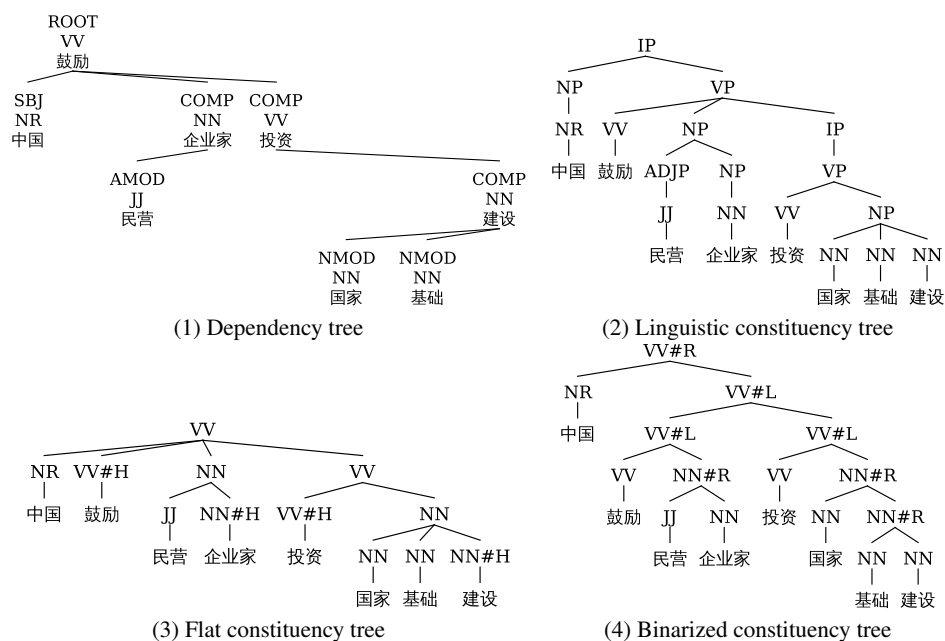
ROOT
VV
鼓励

SBJ
NR
中国

COMP
NN
企业家

COMP
VV
投资

AMOD
JJ
民营

COMP
NN
建设

NMOD
NN
国家

NMOD
NN
基础

(1) Dependency tree

IP
NP
VP
NR
VV
NP
IP
中国
鼓励
ADJP
NP
VP
JJ
NN
VV
NP
民营
企业家
投资
NN
NN
NN
国家
基础
建设

(2) Linguistic constituency tree

VV
NR
VV#H
NN
VV
中国
鼓励
JJ
NN#H
VV#H
NN
民营
企业家
投资
NN
NN
NN#H
国家
基础
建设

(3) Flat constituency tree

VV#R
NR
VV#L
中国
VV#L
VV#L
VV
NN#R
VV
NN#R
鼓励
JJ
NN
投资
NN
NN#R
民营
企业家
国家
NN
NN
基础
建设

(4) Binarized constituency tree